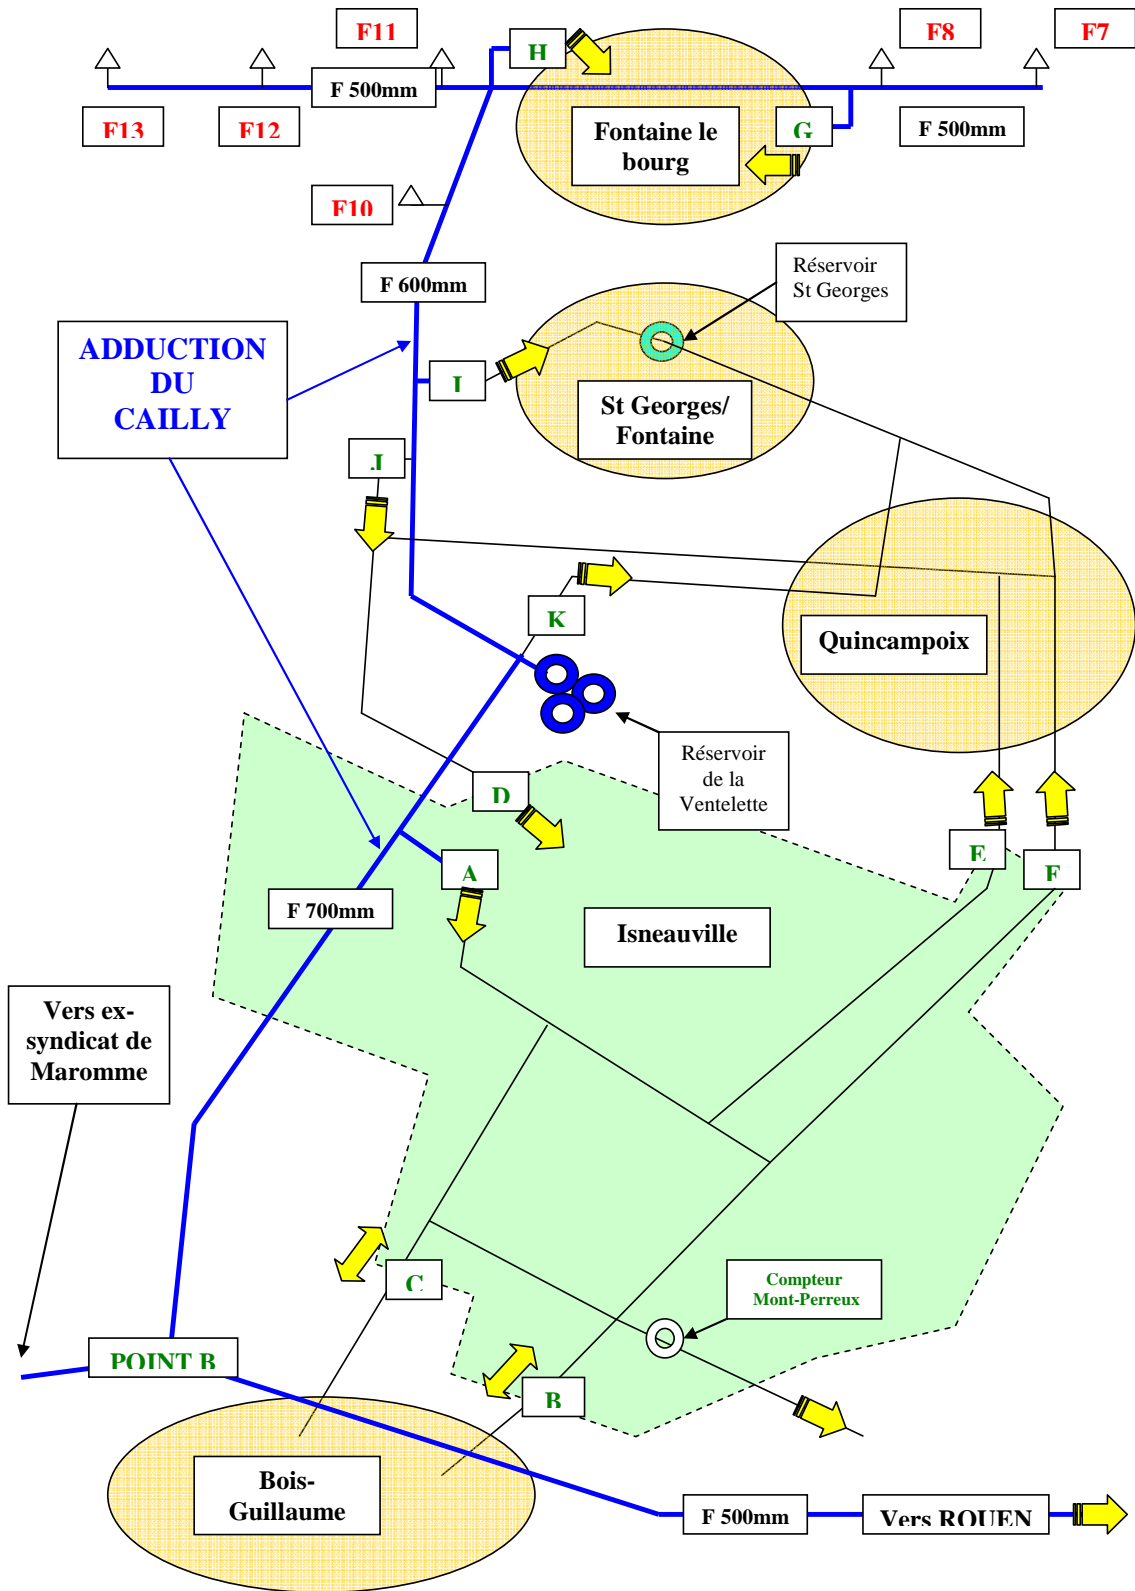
F11

H

F8

F7

F 500mm

F13

F12

Fontaine le bourg

G

F 500mm

F10

F 600mm

Réservoir St Georges

ADDUCTION DU CAILLY

I

St Georges/ Fontaine

J

Quincampoix

K

Réservoir de la Ventelette

D

E

A

F

F 700mm

Isneauville

Vers ex-syndicat de Maromme

C

Compteur Mont-Perreux

POINT B

B

Bois-Guillaume

F 500mm

Vers ROUEN